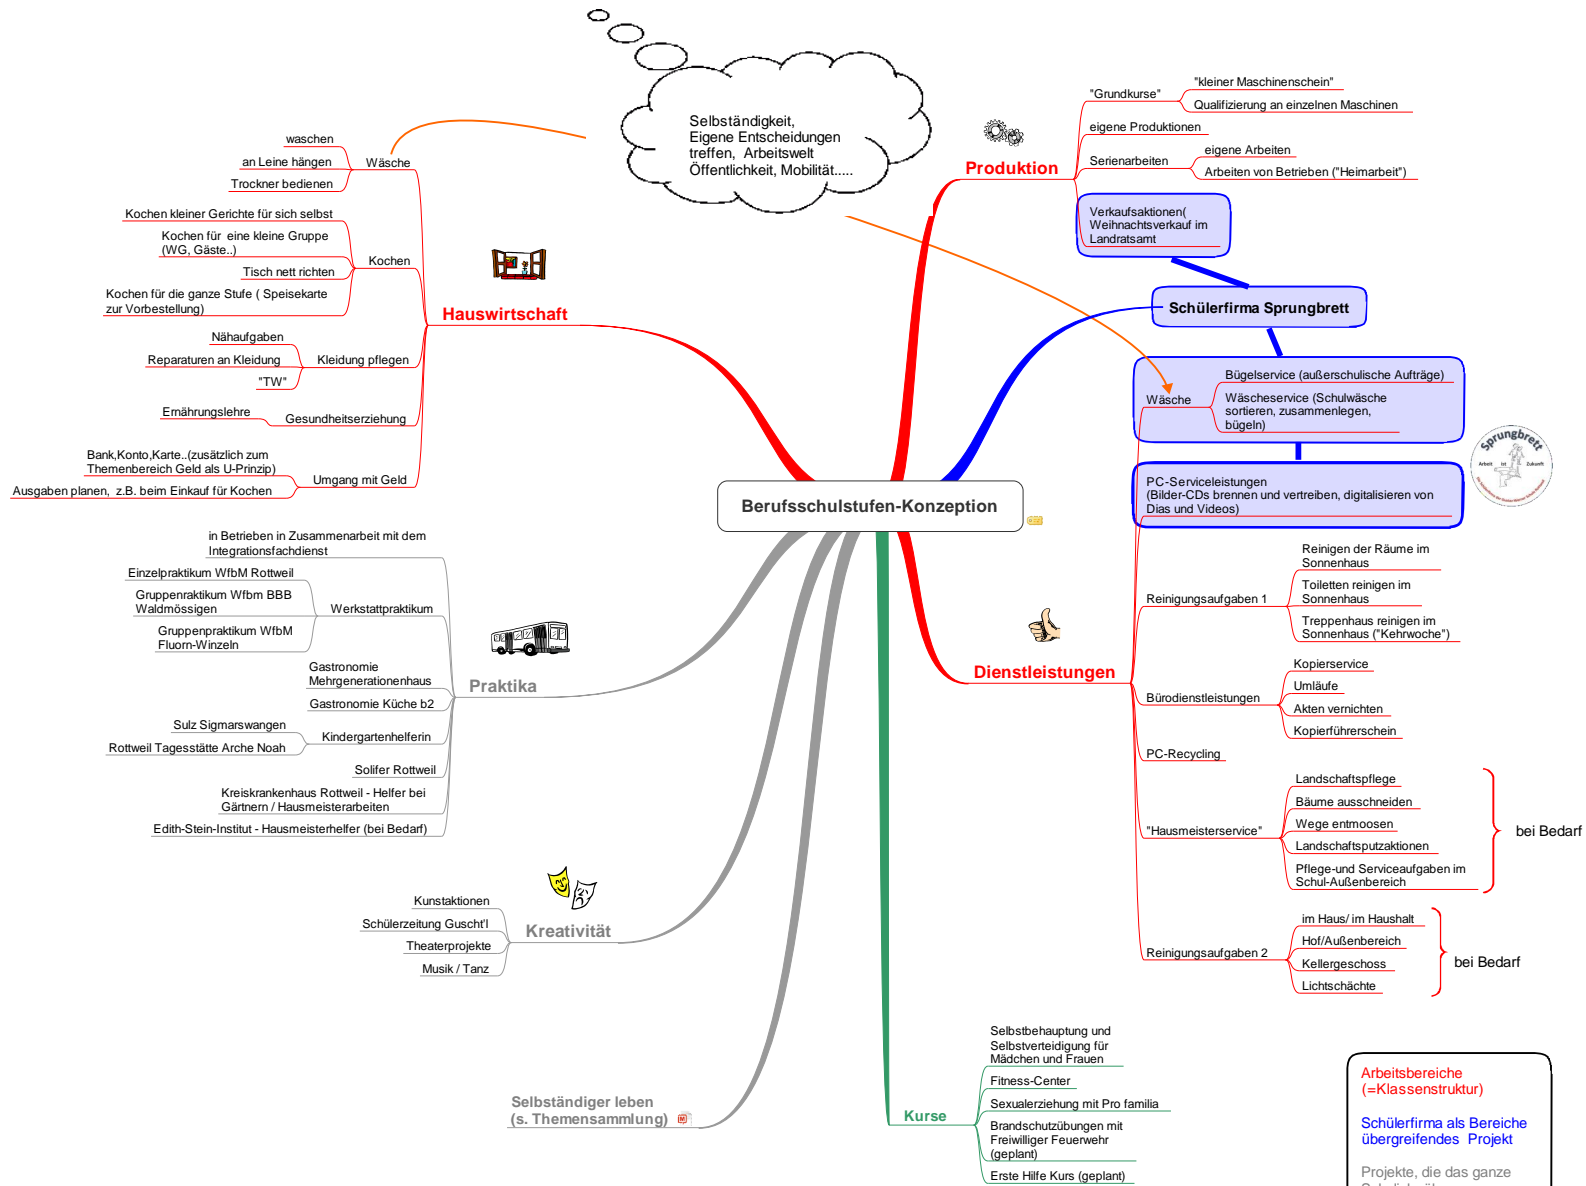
Selbständigkeit,
Eigene Entscheidungen treffen, Arbeitswelt
Öffentlichkeit, Mobilität.....

Berufsschulstufen-Konzeption

Hauswirtschaft

Wäsche
waschen
an Leine hängen
Trockner bedienen

Kochen
Kochen kleiner Gerichte für sich selbst
Kochen für eine kleine Gruppe (WG, Gäste..)
Tisch nett richten
Kochen für die ganze Stufe ( Speisekarte zur Vorbestellung)

Kleidung pflegen
Nähaufgaben
Reparaturen an Kleidung
"TW"

Gesundheitserziehung
Ernährungslehre

Umgang mit Geld
Bank,Konto,Karte..(zusätzlich zum Themenbereich Geld als U-Prinzip)
Ausgaben planen, z.B. beim Einkauf für Kochen

Produktion
"Grundkurse"
"kleiner Maschinenschein"
Qualifizierung an einzelnen Maschinen
eigene Produktionen
Serienarbeiten
eigene Arbeiten
Arbeiten von Betrieben ("Heimarbeit")
Verkaufsaktionen( Weihnachtsverkauf im Landratsamt

Schülerfirma Sprungbrett

Wäsche
Bügelservice (außerschulische Aufträge)
Wäscheservice (Schulwäsche sortieren, zusammenlegen, bügeln)

PC-Serviceleistungen (Bilder-CDs brennen und vertreiben, digitalisieren von Dias und Videos)

Sprungbrett
Arbeit ist Zukunft

Dienstleistungen
Reinigungsaufgaben 1
Reinigen der Räume im Sonnenhaus
Toiletten reinigen im Sonnenhaus
Treppenhaus reinigen im Sonnenhaus ("Kehrwoche")

Bürodienstleistungen
Kopierservice
Umläufe
Akten vernichten
Kopierführerschein

PC-Recycling

"Hausmeisterservice"
Landschaftspflege
Bäume ausschneiden
Wege entmoosen
Landschaftsputzaktionen
Pflege-und Serviceaufgaben im Schul-Außenbereich
bei Bedarf

Reinigungsaufgaben 2
im Haus/ im Haushalt
Hof/Außenbereich
Kellergeschoss
Lichtschächte
bei Bedarf

Praktika
in Betrieben in Zusammenarbeit mit dem Integrationsfachdienst
Werkstattpraktikum
Einzelpraktikum WfbM Rottweil
Gruppenpraktikum Wfbm BBB Waldmössigen
Gruppenpraktikum WfbM Fluorn-Winzeln
Gastronomie Mehrgenerationenhaus
Gastronomie Küche b2
Kindergartenhelferin
Sulz Sigmarswangen
Rottweil Tagesstätte Arche Noah
Solifer Rottweil
Kreiskrankenhaus Rottweil - Helfer bei Gärtnern / Hausmeisterarbeiten
Edith-Stein-Institut - Hausmeisterhelfer (bei Bedarf)

Kreativität
Kunstaktionen
Schülerzeitung Guscht'l
Theaterprojekte
Musik / Tanz

Selbständiger leben (s. Themensammlung)

Kurse
Selbstbehauptung und Selbstverteidigung für Mädchen und Frauen
Fitness-Center
Sexualerziehung mit Pro familia
Brandschutzübungen mit Freiwilliger Feuerwehr (geplant)
Erste Hilfe Kurs (geplant)

Arbeitsbereiche (=Klassenstruktur)
Schülerfirma als Bereiche übergreifendes Projekt
Projekte, die das ganze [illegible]